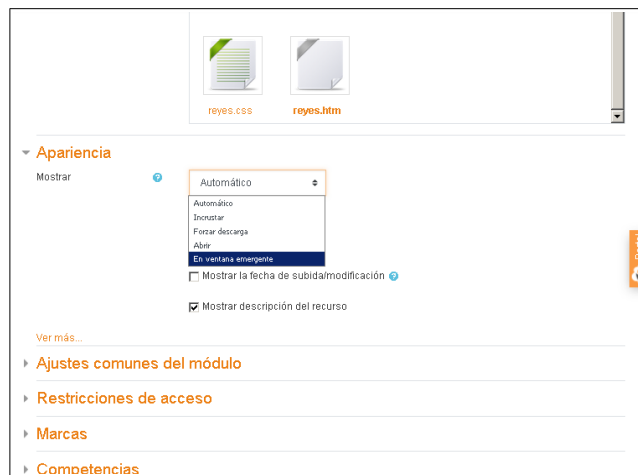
reyes.css

reyes.htm

Apariencia

Mostrar

Automático

Automático
Incrustar
Forzar descarga
Abrir
En ventana emergente

Mostrar la fecha de subida/modificación

Mostrar descripción del recurso

Ver más...

Ajustes comunes del módulo

Restricciones de acceso

Marcas

Competencias